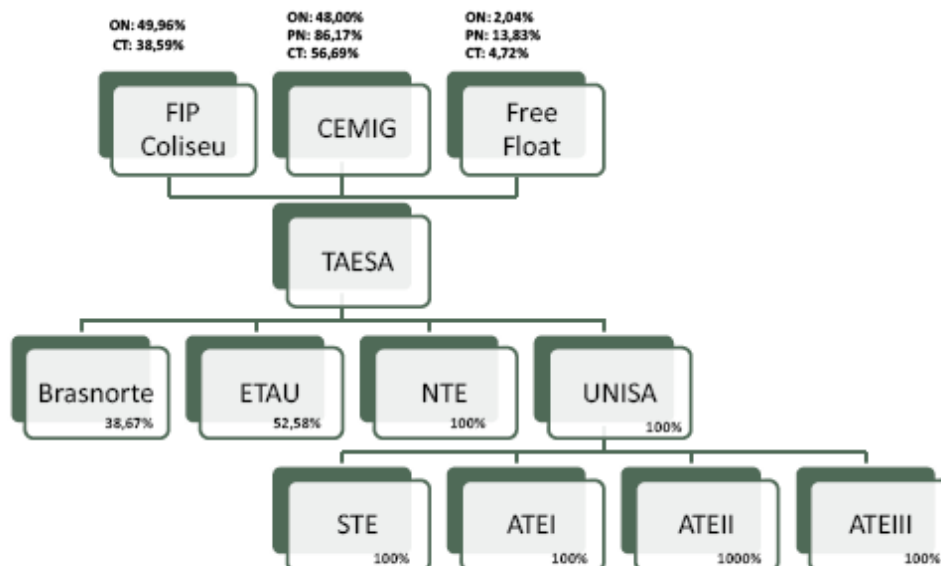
ON: 49,96%
CT: 38,59%

FIP Coliseu

ON: 48,00%
PN: 86,17%
CT: 56,69%

CEMIG

ON: 2,04%
PN: 13,83%
CT: 4,72%

Free Float

TAESA

Brasnorte
38,67%

ETAU
52,58%

NTE
100%

UNISA
100%

STE
100%

ATEI
100%

ATEII
1000%

ATEIII
100%